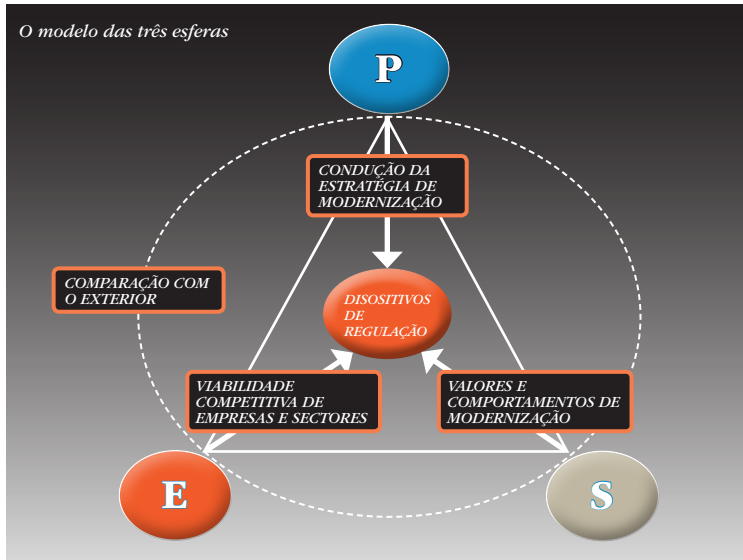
O modelo das três esferas

P

CONDUÇÃO DA ESTRATÉGIA DE MODERNIZAÇÃO

COMPARAÇÃO COM O EXTERIOR

DISOSITIVOS DE REGULAÇÃO

VIABILIDADE COMPETITIVA DE EMPRESAS E SECTORES

VALORES E COMPORTAMENTOS DE MODERNIZAÇÃO

E

S